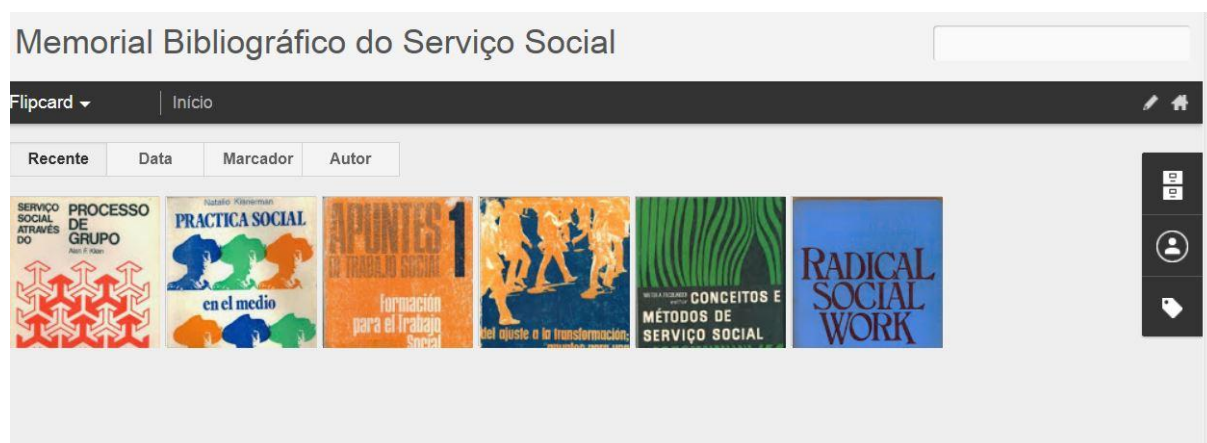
Memorial Bibliográfico do Serviço Social

Flipcard ▾ | Início

Recente | Data | Marcador | Autor

SERVIÇO SOCIAL ATRAVÉS DO PROCESSO DE GRUPO
Alan F. Klein

Natalio Kisnerman
PRACTICA SOCIAL
en el medio

APUNTES 1
DE TRABAJO SOCIAL
Formación para el Trabajo Social

del ajuste a la transformación; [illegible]

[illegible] CONCEITOS E MÉTODOS DE SERVIÇO SOCIAL

RADICAL SOCIAL WORK